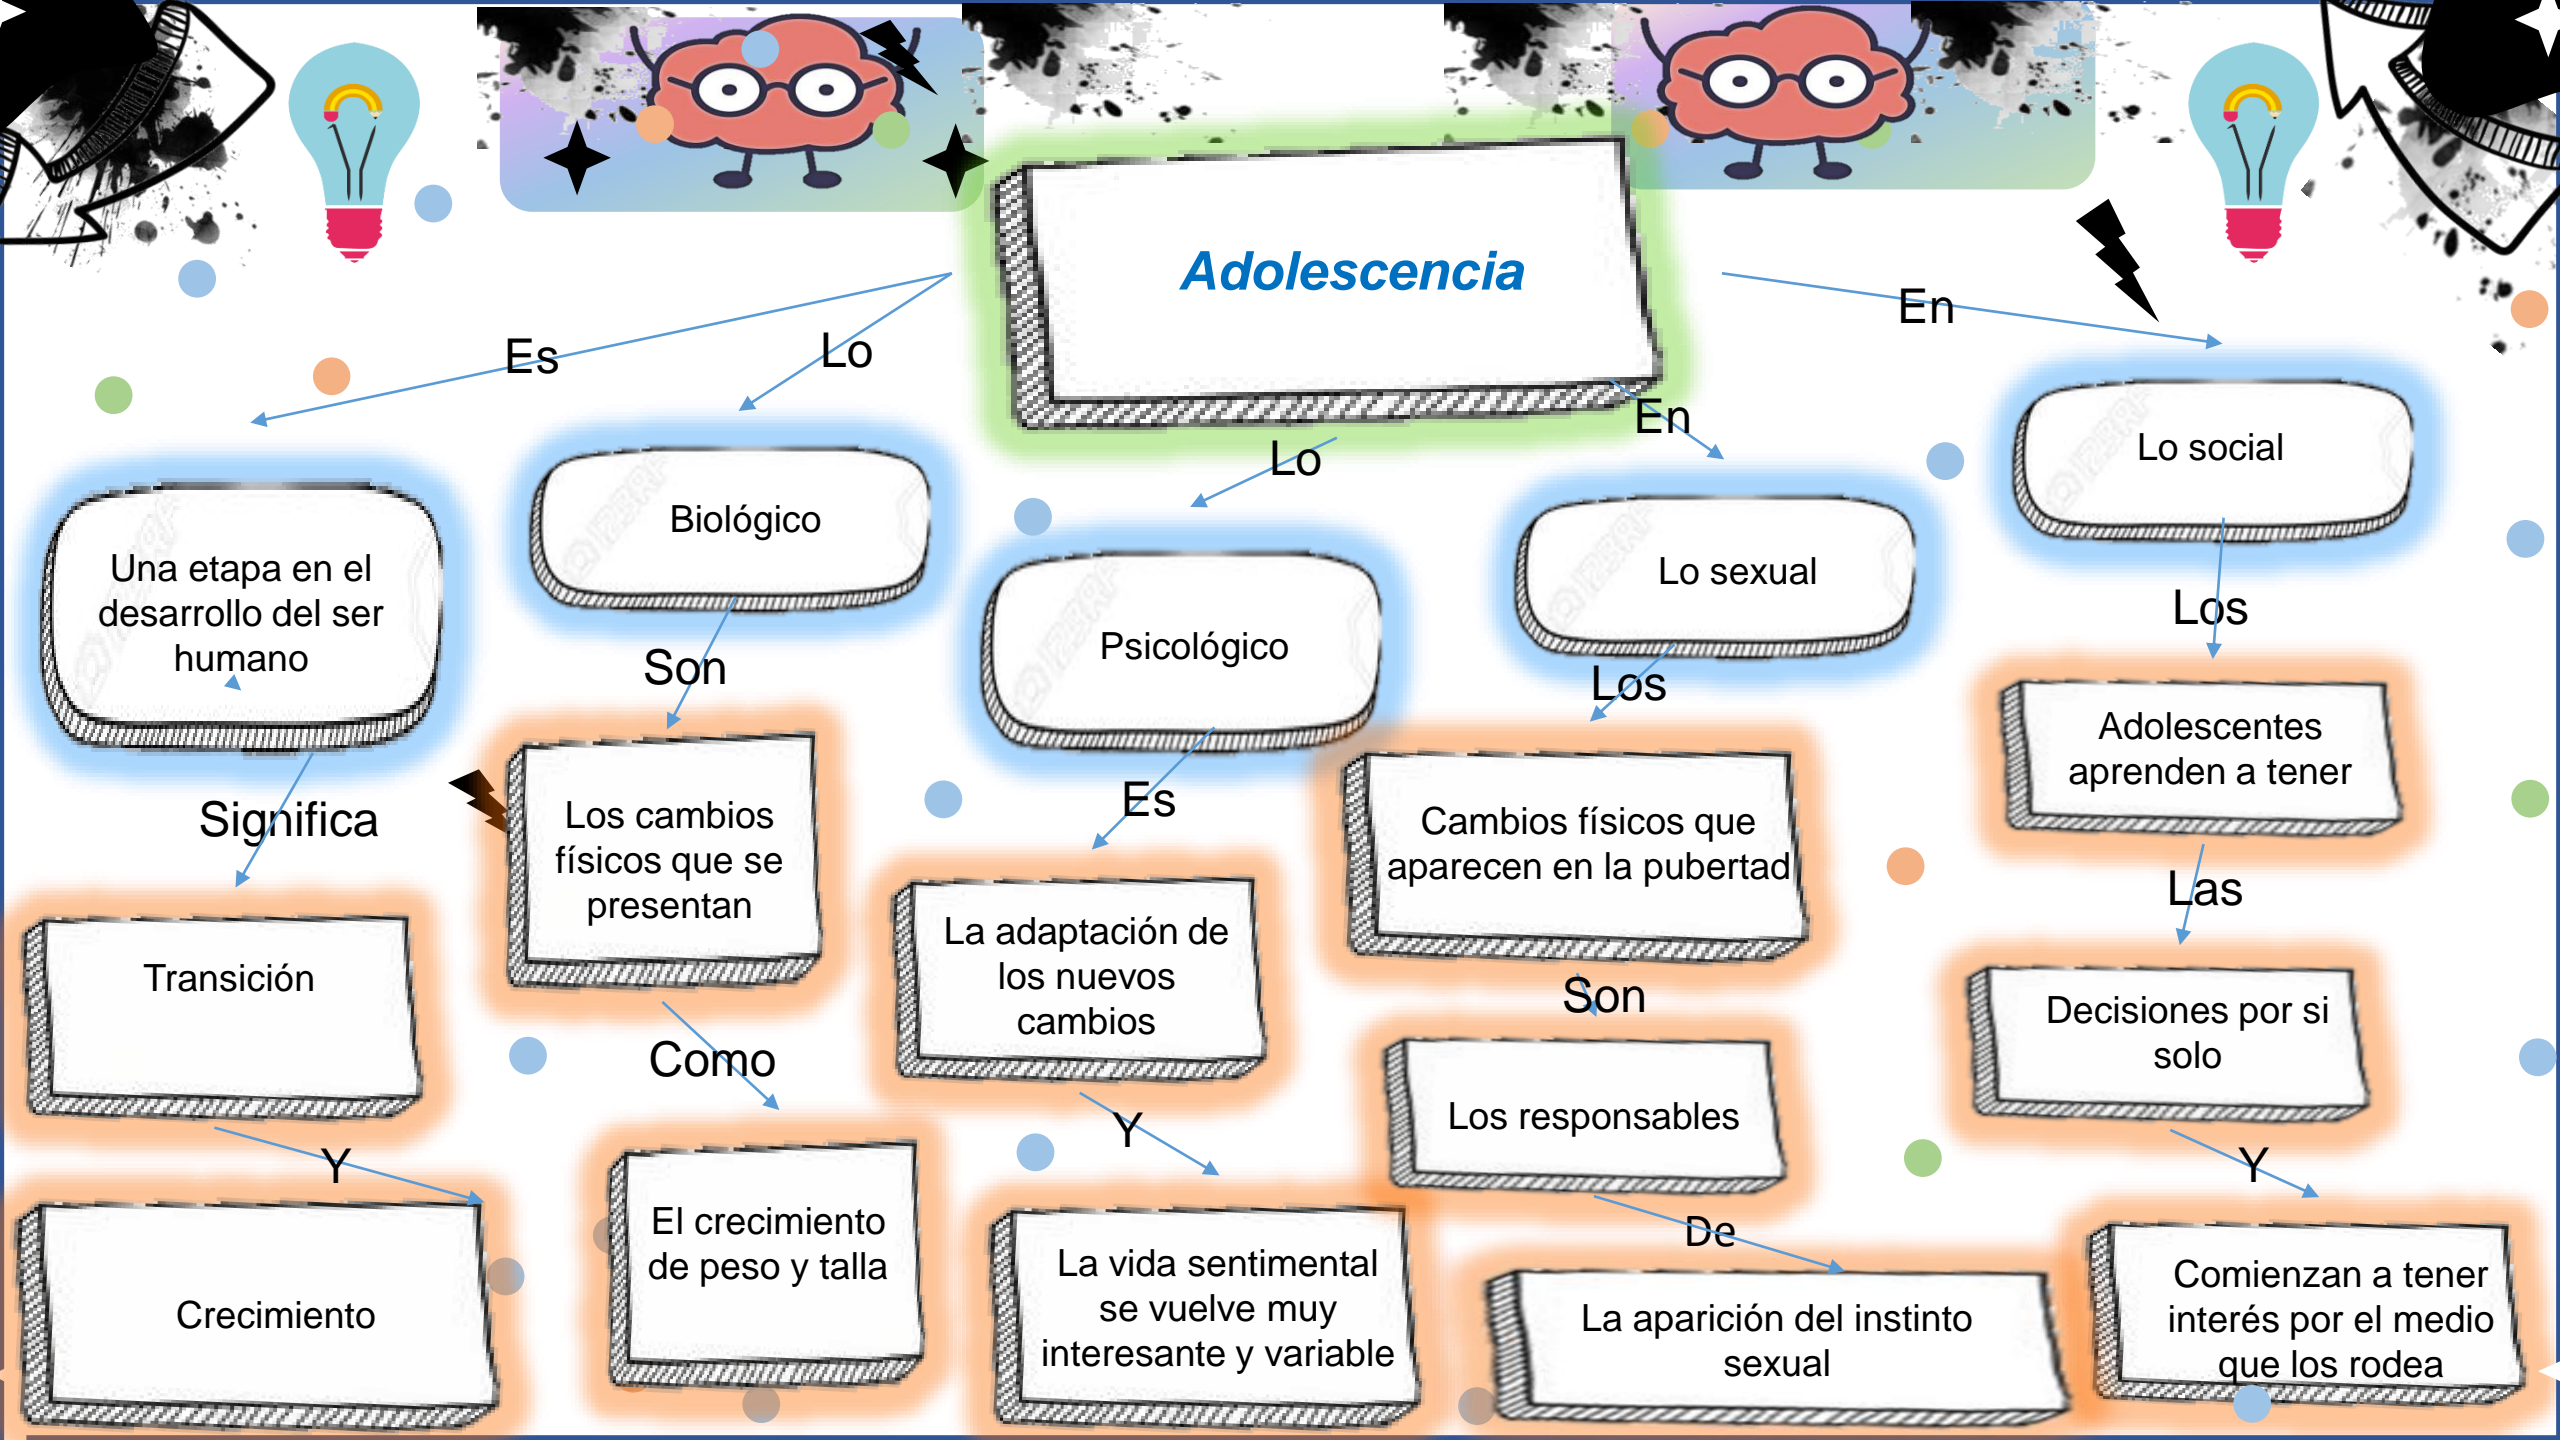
Adolescencia

Es

Una etapa en el desarrollo del ser humano

Significa

Transición

Y

Crecimiento

Lo

Biológico

Son

Los cambios físicos que se presentan

Como

El crecimiento de peso y talla

Lo

Psicológico

Es

La adaptación de los nuevos cambios

Y

La vida sentimental se vuelve muy interesante y variable

En

Lo sexual

Los

Cambios físicos que aparecen en la pubertad

Son

Los responsables

De

La aparición del instinto sexual

En

Lo social

Los

Adolescentes aprenden a tener

Las

Decisiones por si solo

Y

Comienzan a tener interés por el medio que los rodea